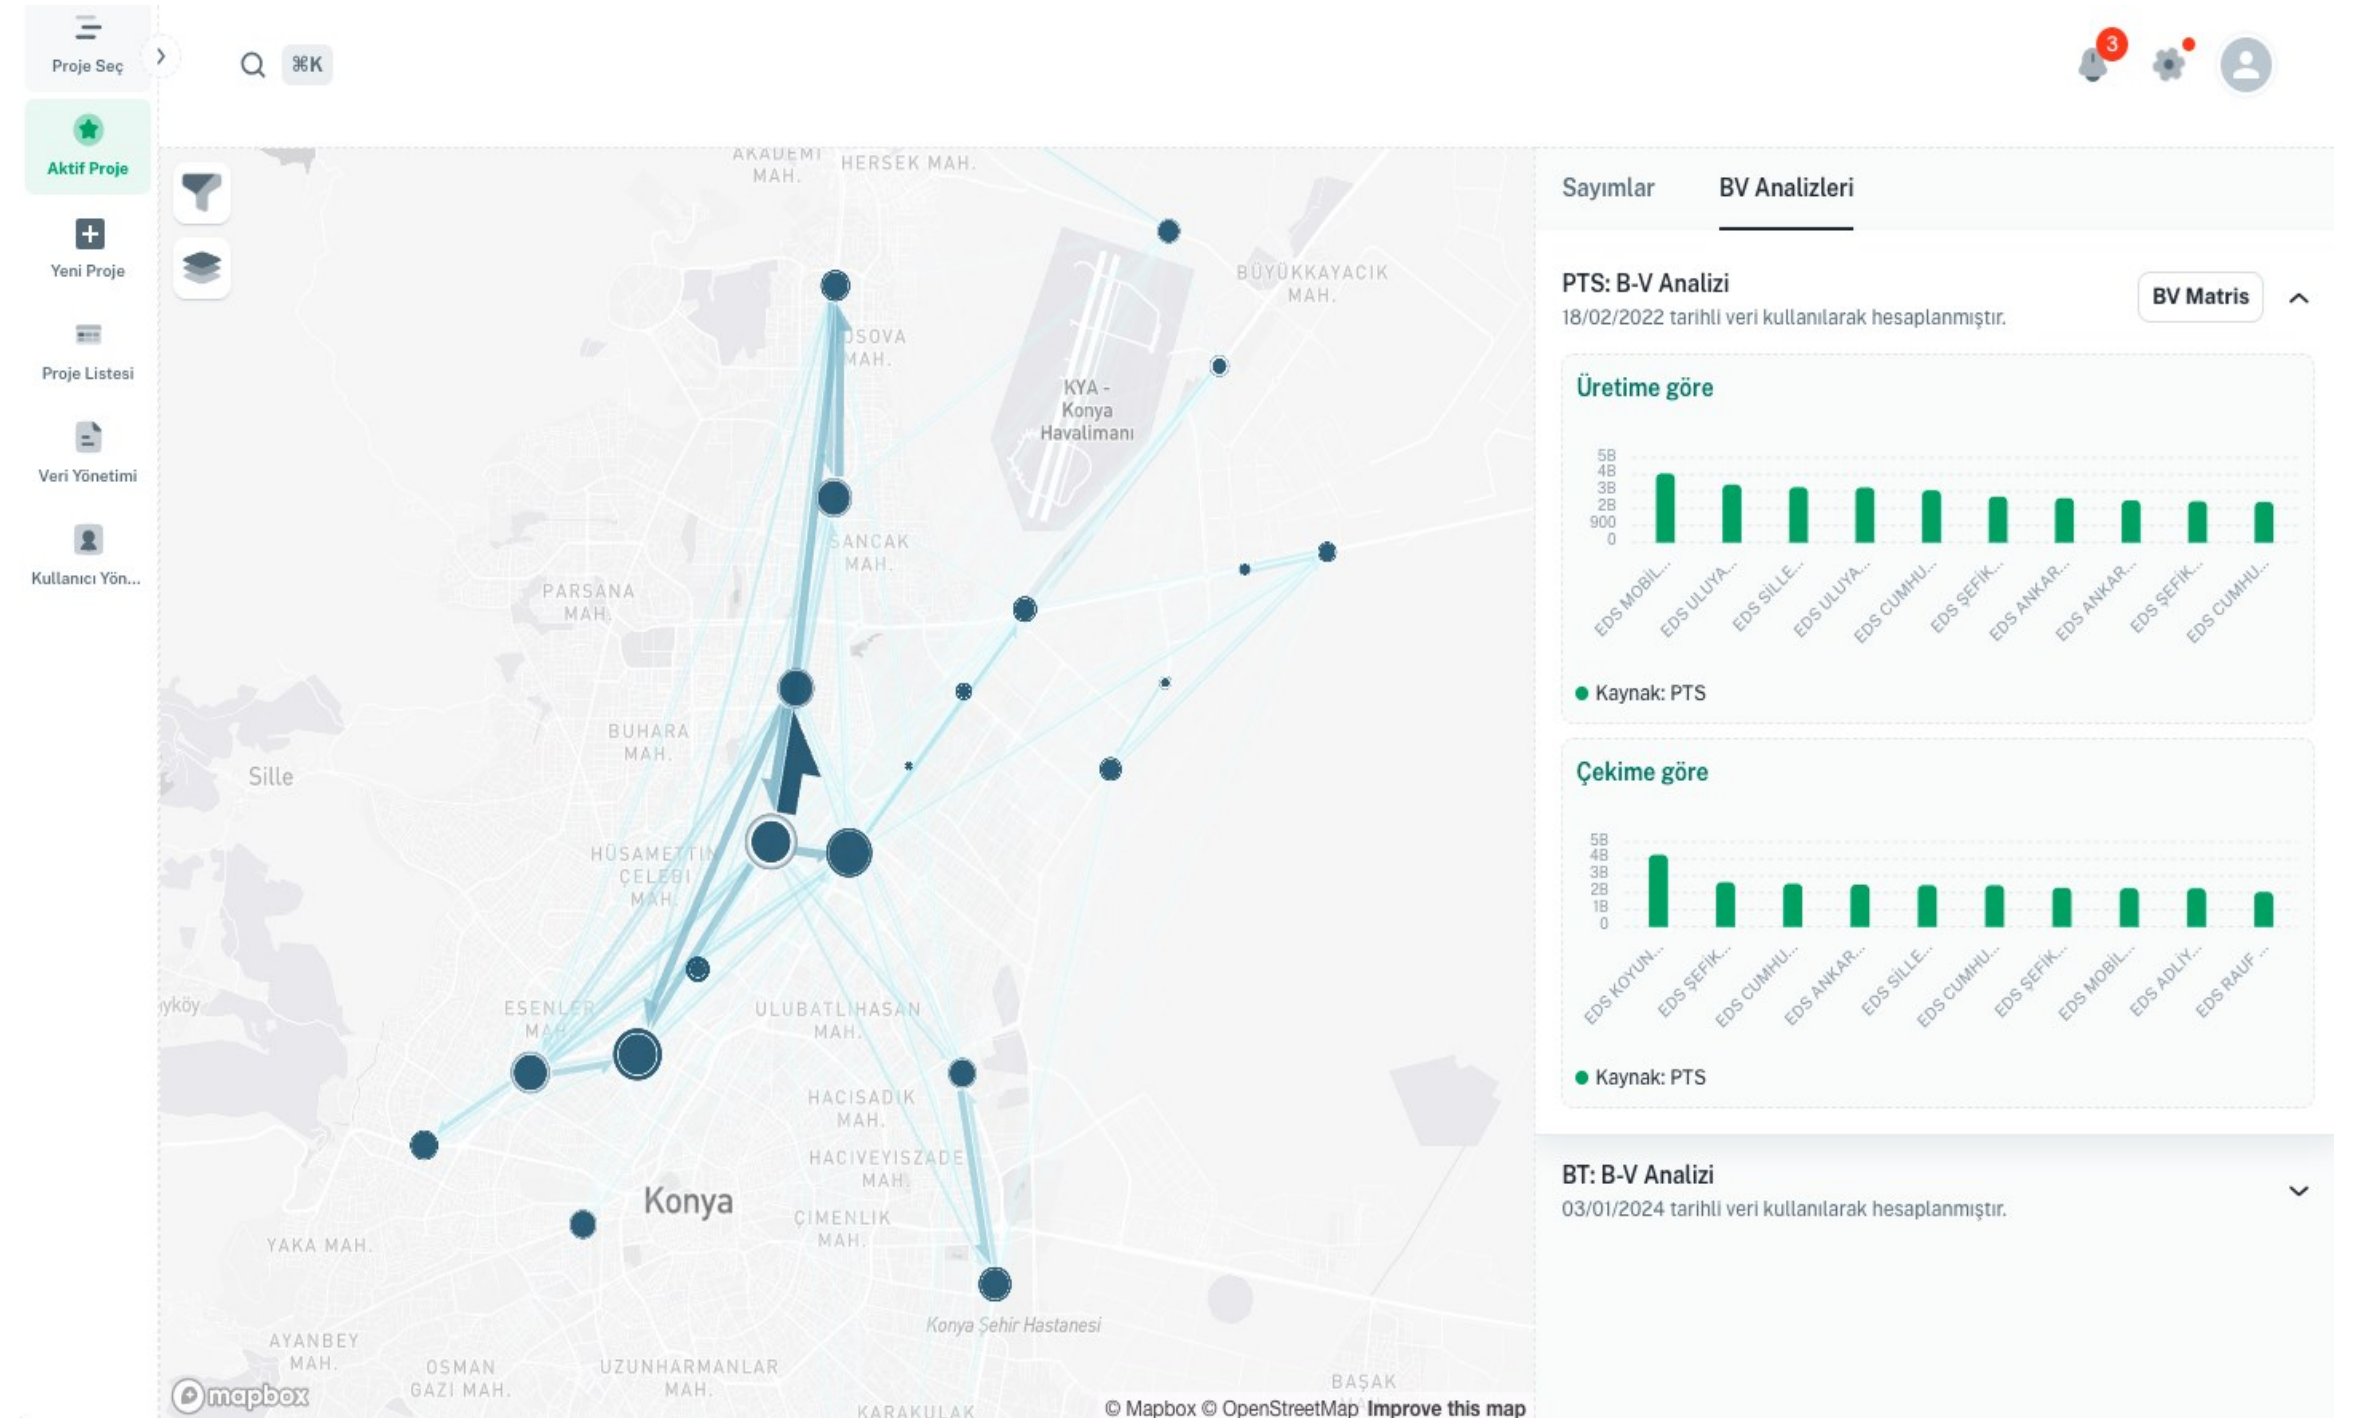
Proje Seç

Aktif Proje

Yeni Proje

Proje Listesi

Veri Yönetimi

Kullanıcı Yön...

⌘K

3

AKADEMI MAH.
HERSEK MAH.
BÜYÜKKAYACIK MAH.
DOSOVA MAH.
KYA - Konya Havalimanı
SANCAK MAH.
PARSANA MAH.
BUHARA MAH.
Sille
HÜSAMETTIN ÇELEBI MAH.
ESENLER MAH.
yköy
ULUBATLIHASAN MAH.
HACISADIK MAH.
HACIVEYISZADE MAH.
Konya
ÇIMENLIK MAH.
YAKA MAH.
Konya Şehir Hastanesi
AYANBEY MAH.
OSMAN GAZI MAH.
UZUNHARMANLAR MAH.
BAŞAK
KARAKULAK

mapbox

© Mapbox © OpenStreetMap Improve this map

Sayımlar

BV Analizleri

PTS: B-V Analizi

18/02/2022 tarihli veri kullanılarak hesaplanmıştır.

BV Matris

Üretime göre

5B
4B
3B
2B
900
0

EDS MOBİL...
EDS ULUYA...
EDS SİLLE...
EDS ULUYA...
EDS CUMHU...
EDS ŞEFİK...
EDS ANKAR...
EDS ANKAR...
EDS ŞEFİK...
EDS CUMHU...

Kaynak: PTS

Çekime göre

5B
4B
3B
2B
1B
0

EDS KOYUN...
EDS ŞEFİK...
EDS CUMHU...
EDS ANKAR...
EDS SİLLE...
EDS CUMHU...
EDS ŞEFİK...
EDS MOBİL...
EDS ADLİY...
EDS RAUF ...

Kaynak: PTS

BT: B-V Analizi

03/01/2024 tarihli veri kullanılarak hesaplanmıştır.